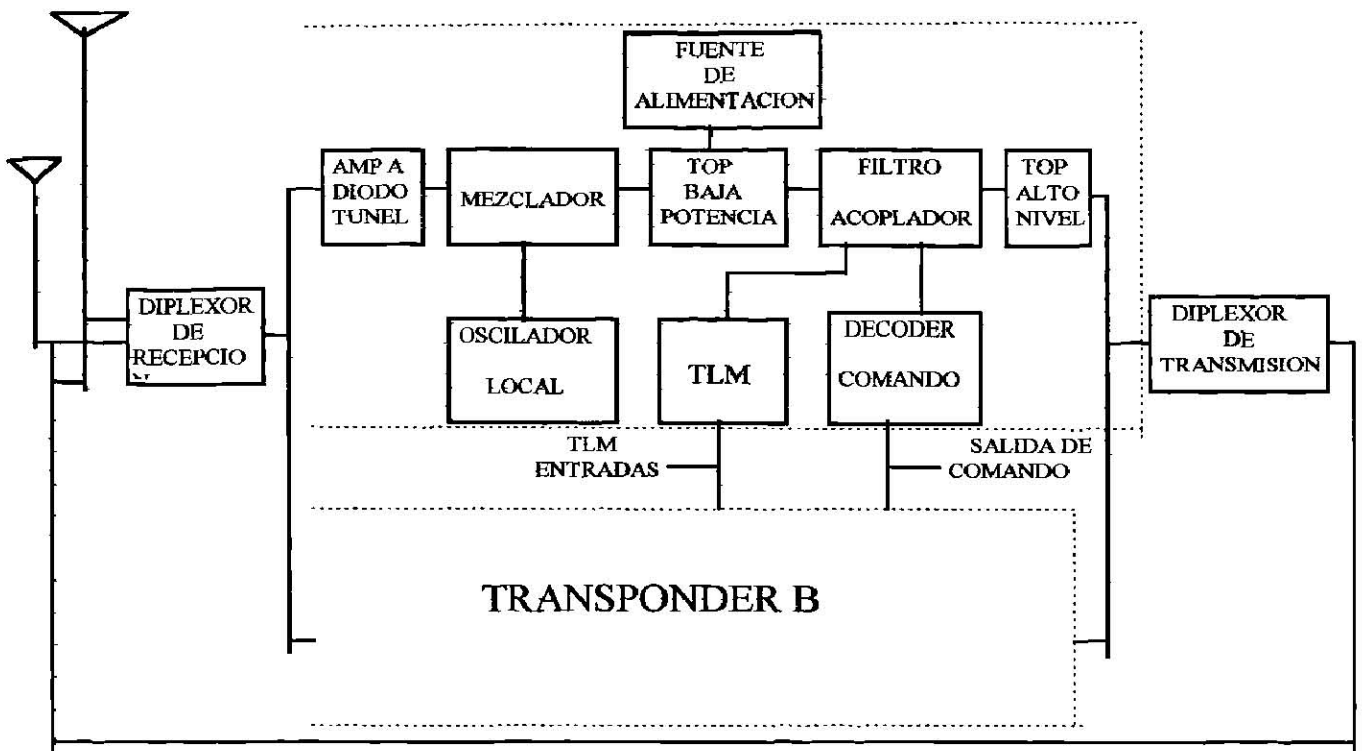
FUENTE DE ALIMENTACION

AMP A DIODO TUNEL

MEZCLADOR

TOP BAJA POTENCIA

FILTRO ACOPLADOR

TOP ALTO NIVEL

DIPLEXOR DE RECEPCIO N

OSCILADOR LOCAL

TLM

DECODER COMANDO

DIPLEXOR DE TRANSMISION

TLM ENTRADAS

SALIDA DE COMANDO

TRANSPONDER B